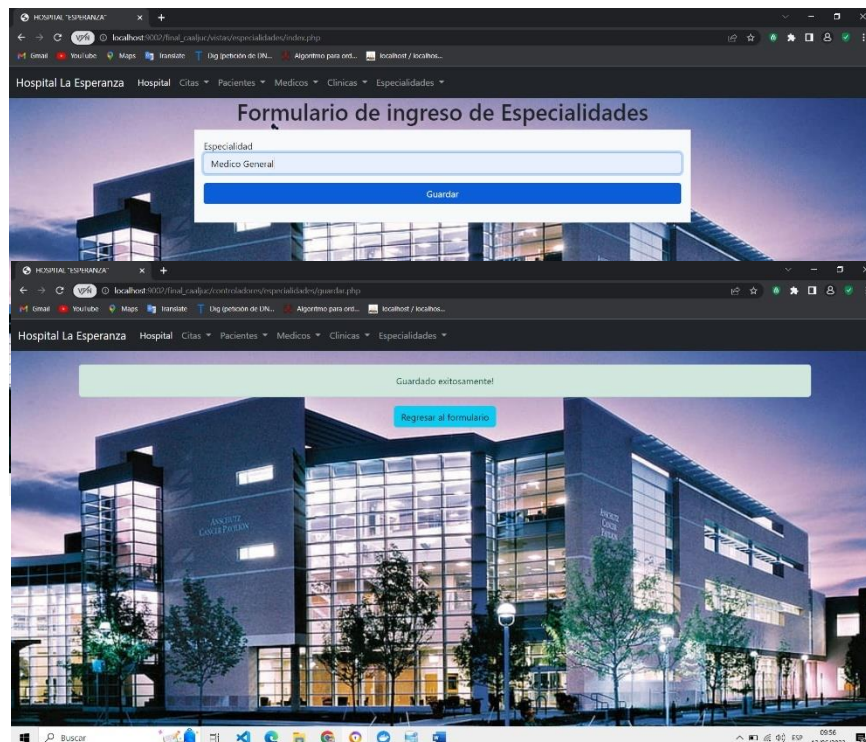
HOSPITAL "ESPERANZA"

localhost:9002/final_caaljuc/vistas/especialidades/index.php

Gmail YouTube Maps Translate Dig (petición de DN... Algoritmo para ord... localhost / localhos...

Hospital La Esperanza Hospital Citas Pacientes Medicos Clinicas Especialidades

Formulario de ingreso de Especialidades

Especialidad

Medico General

Guardar

HOSPITAL "ESPERANZA"

localhost:9002/final_caaljuc/controladores/especialidades/guardar.php

Gmail YouTube Maps Translate Dig (petición de DN... Algoritmo para ord... localhost / localhos...

Hospital La Esperanza Hospital Citas Pacientes Medicos Clinicas Especialidades

Guardado exitosamente!

Regresar al formulario

ANSCHUTZ CANCER PAVILION

ANSCHUTZ CANCER PAVILION

Buscar

ESP 09:56